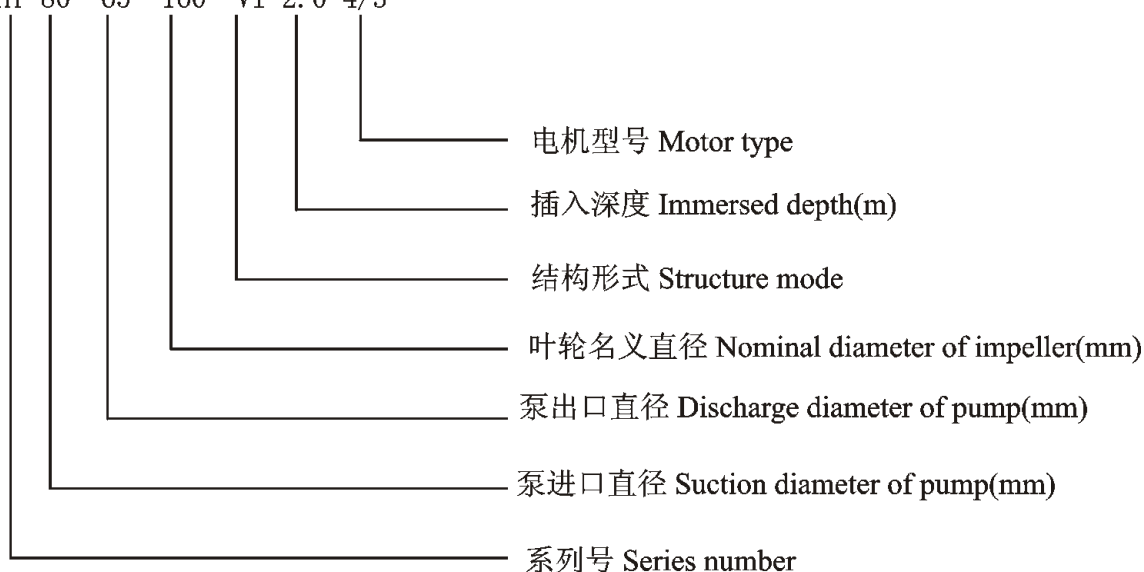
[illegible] 80 65 160 V1 2.0 4/5

电机型号 Motor type

插入深度 Immersed depth(m)

结构形式 Structure mode

叶轮名义直径 Nominal diameter of impeller(mm)

泵出口直径 Discharge diameter of pump(mm)

泵进口直径 Suction diameter of pump(mm)

系列号 Series number